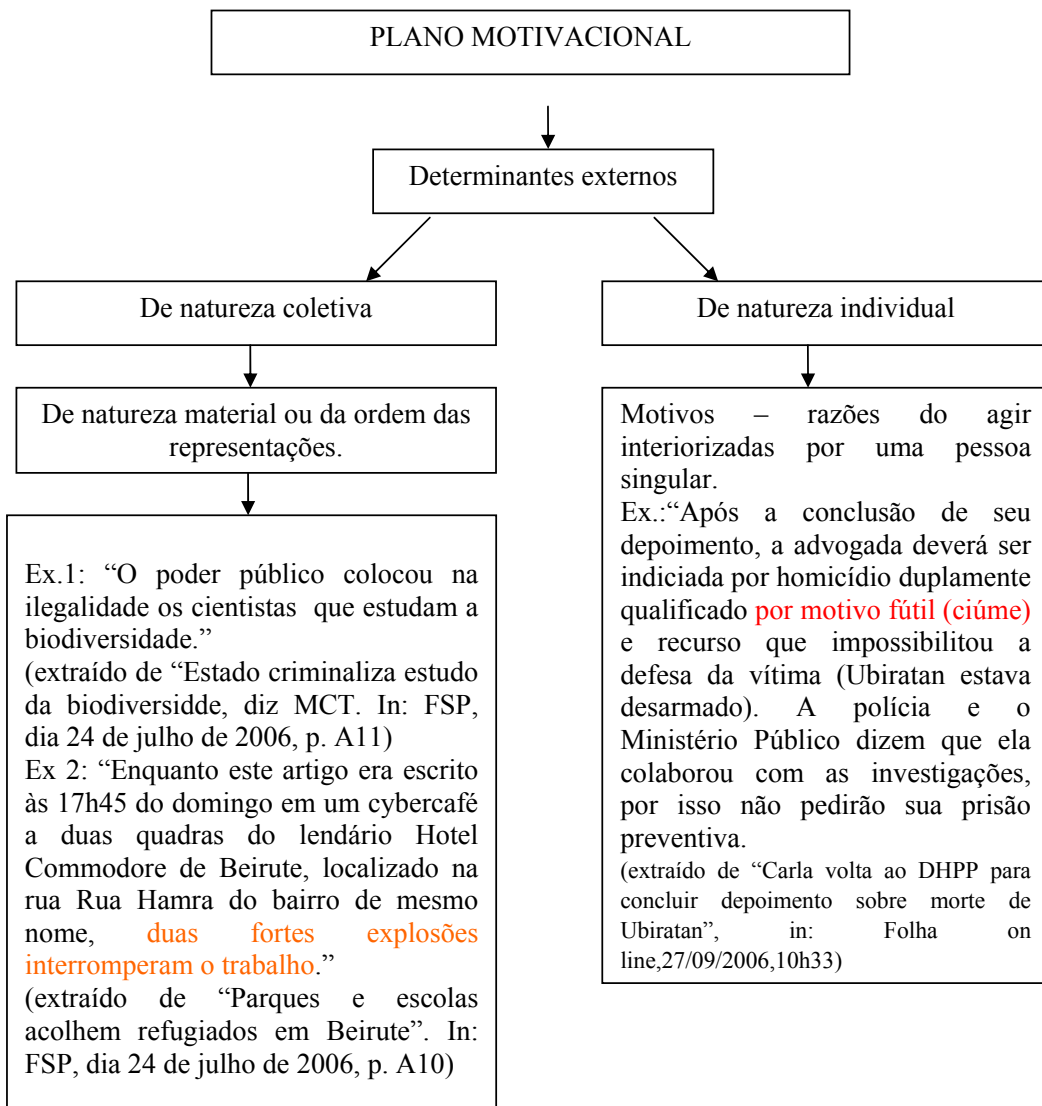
PLANO MOTIVACIONAL

Determinantes externos

De natureza coletiva

De natureza individual

De natureza material ou da ordem das representações.

Ex.1: “O poder público colocou na ilegalidade os cientistas que estudam a biodiversidade.”
(extraído de “Estado criminaliza estudo da biodiversidde, diz MCT. In: FSP, dia 24 de julho de 2006, p. A11)
Ex 2: “Enquanto este artigo era escrito às 17h45 do domingo em um cybercafé a duas quadras do lendário Hotel Commodore de Beirute, localizado na rua Rua Hamra do bairro de mesmo nome, duas fortes explosões interromperam o trabalho.”
(extraído de “Parques e escolas acolhem refugiados em Beirute”. In: FSP, dia 24 de julho de 2006, p. A10)

Motivos – razões do agir interiorizadas por uma pessoa singular.
Ex.:“Após a conclusão de seu depoimento, a advogada deverá ser indiciada por homicídio duplamente qualificado por motivo fútil (ciúme) e recurso que impossibilitou a defesa da vítima (Ubiratan estava desarmado). A polícia e o Ministério Público dizem que ela colaborou com as investigações, por isso não pedirão sua prisão preventiva.
(extraído de “Carla volta ao DHPP para concluir depoimento sobre morte de Ubiratan”, in: Folha on line,27/09/2006,10h33)